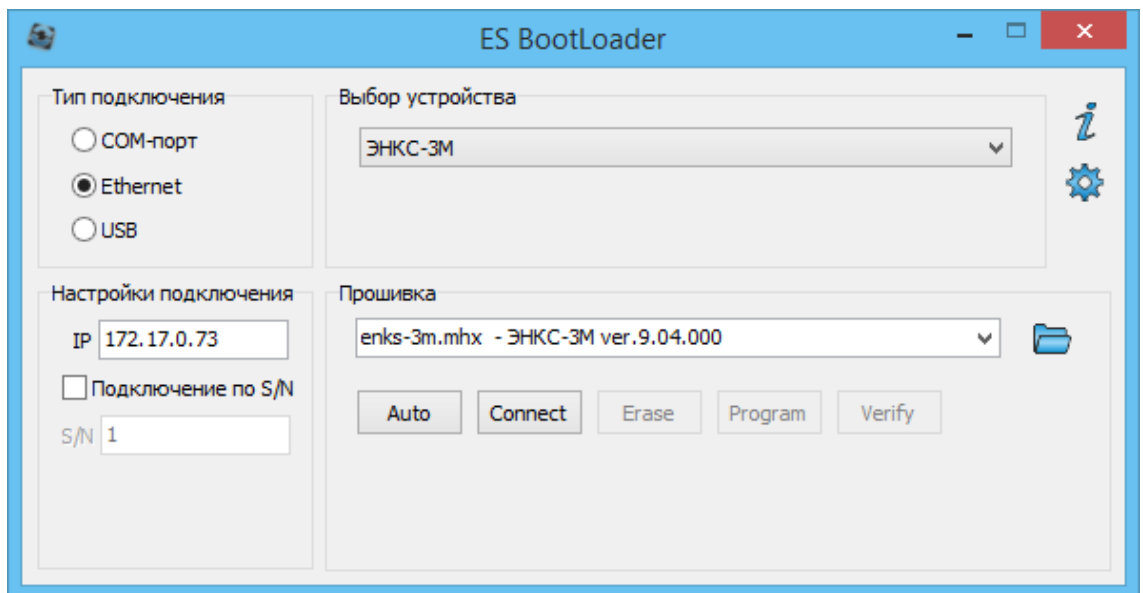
ES BootLoader

Тип подключения
COM-порт
Ethernet
USB

Выбор устройства
ЭНКС-3М

Настройки подключения
IP 172.17.0.73
Подключение по S/N
S/N 1

Прошивка
enks-3m.mhx - ЭНКС-3М ver.9.04.000

Auto
Connect
Erase
Program
Verify